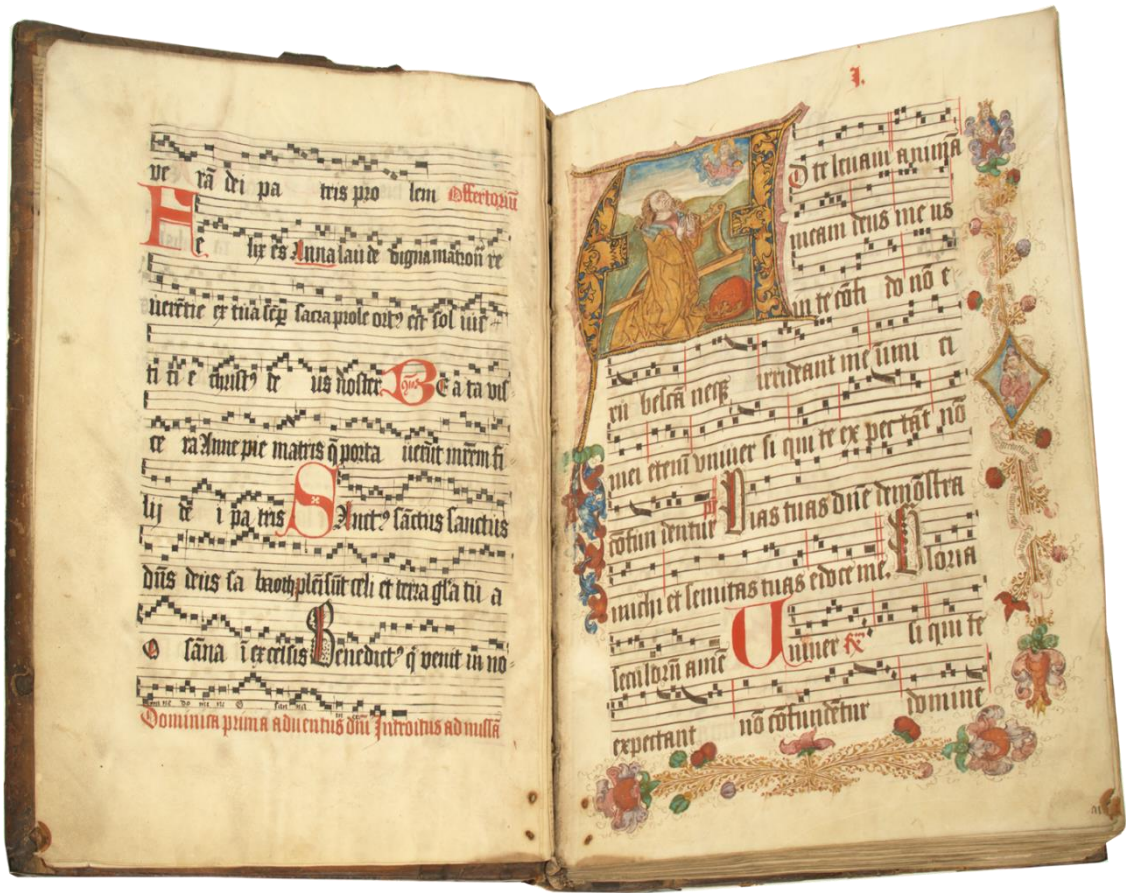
ve ra dei pa tris pro lem Offertoriu

He lix es Anna laude digna matrona re uerentie et tua serie sacra prole orta est sol iu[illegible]

ti ti e christus de us noster Sanctus Be a ta vis

ce ra Anne pie matris que porta uerunt mem fi

lij de i pa tris Sanctus sanctus sanctus

dns deus sa baoth pleni sunt celi et terra gloria tua

O sanna in excelsis Benedictus qui venit in no

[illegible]

Dominica prima aduentus dni Introitus ad missa

1.

Ad te leuaui animam meam deus meus in te confido non e rubescam neque irrideant me inimi ci mei etenim uniuer si qui te ex per tant non confundentur Vias tuas dne demonstra michi et semitas tuas edoce me. Gloria seculorum amen Uniuer sus si qui te expectant non confundentur domine

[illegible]